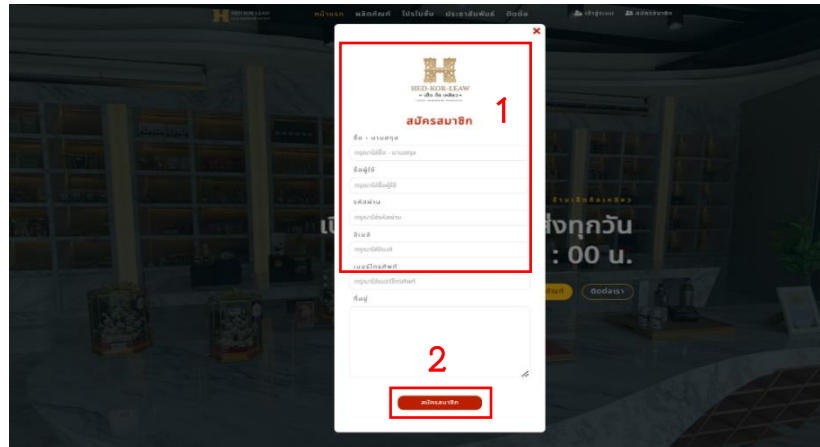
หน้าแรก ผลิตภัณฑ์ โปรโมชั่น ประชาสัมพันธ์ ติดต่อ

เข้าสู่ระบบ สมัครสมาชิก

×

HED-KOR-LEAW

1

สมัครสมาชิก

ชื่อ - นามสกุล

กรุณากรอกชื่อ - นามสกุล

ชื่อผู้ใช้

กรุณากรอกชื่อผู้ใช้

รหัสผ่าน

กรุณากรอกรหัสผ่าน

อีเมล

กรุณากรอกอีเมล

เบอร์โทรศัพท์

กรุณากรอกเบอร์โทรศัพท์

ที่อยู่

2

สมัครสมาชิก

เปิ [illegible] ส่งทุกวัน

: 00 น.

ติดต่อเรา